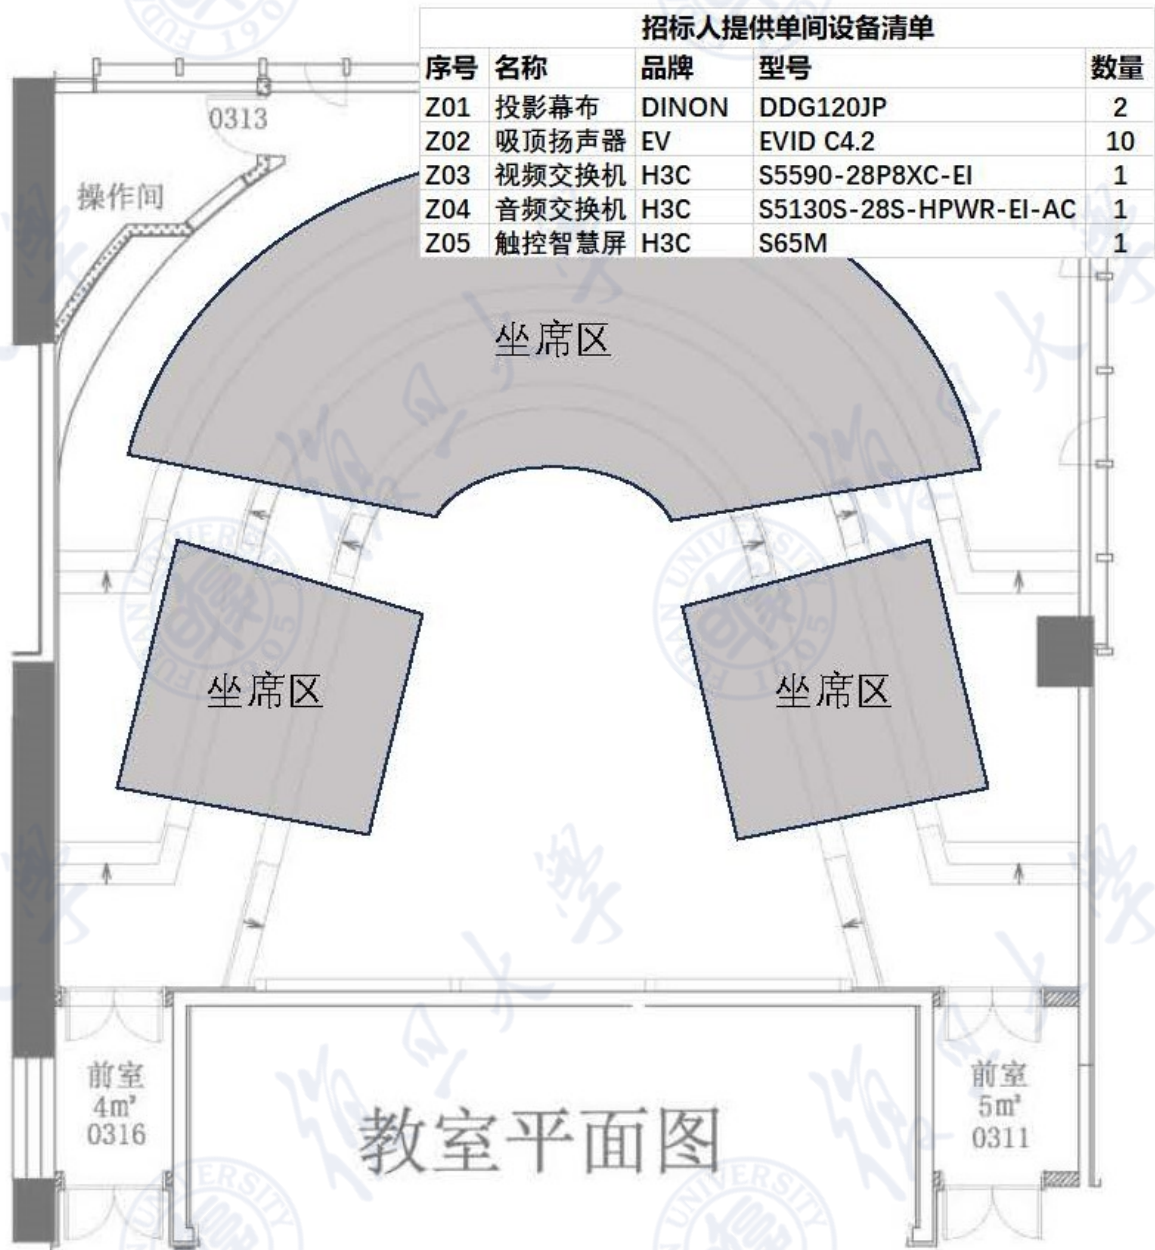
招标人提供单间设备清单

| 序号 | 名称 | 品牌 | 型号 | 数量 |
|---|---|---|---|---|
| Z01 | 投影幕布 | DINON | DDG120JP | 2 |
| Z02 | 吸顶扬声器 | EV | EVID C4.2 | 10 |
| Z03 | 视频交换机 | H3C | S5590-28P8XC-EI | 1 |
| Z04 | 音频交换机 | H3C | S5130S-28S-HPWR-EI-AC | 1 |
| Z05 | 触控智慧屏 | H3C | S65M | 1 |

0313
操作间
坐席区
坐席区
坐席区
前室
4m²
0316
教室平面图
前室
5m²
0311